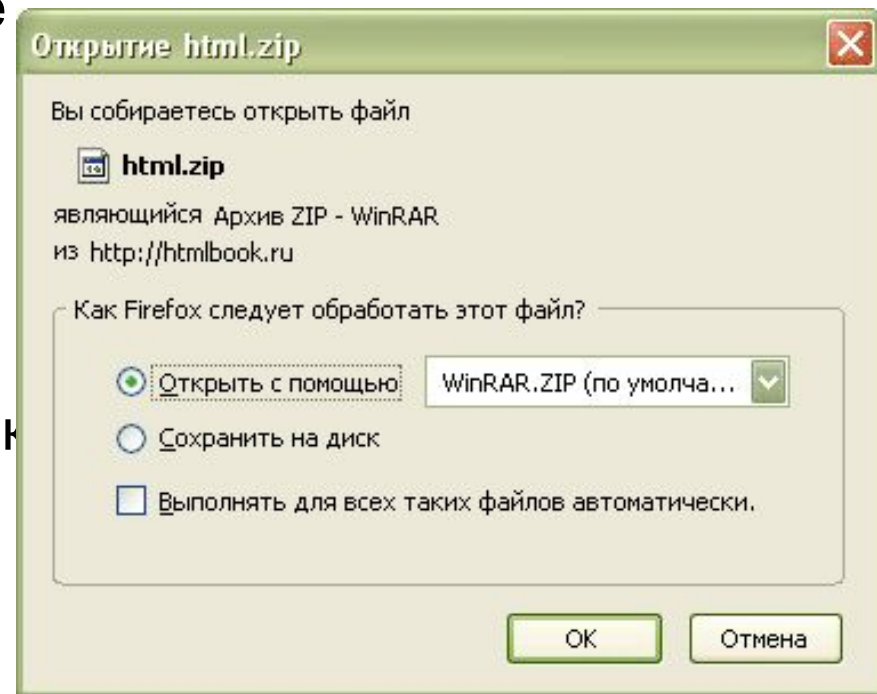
Открытие html.zip

Вы собираетесь открыть файл

html.zip

являющийся Архив ZIP - WinRAR
из http://htmlbook.ru

Как Firefox следует обработать этот файл?

Открыть с помощью WinRAR.ZIP (по умолча...

Сохранить на диск

Выполнять для всех таких файлов автоматически.

OK Отмена